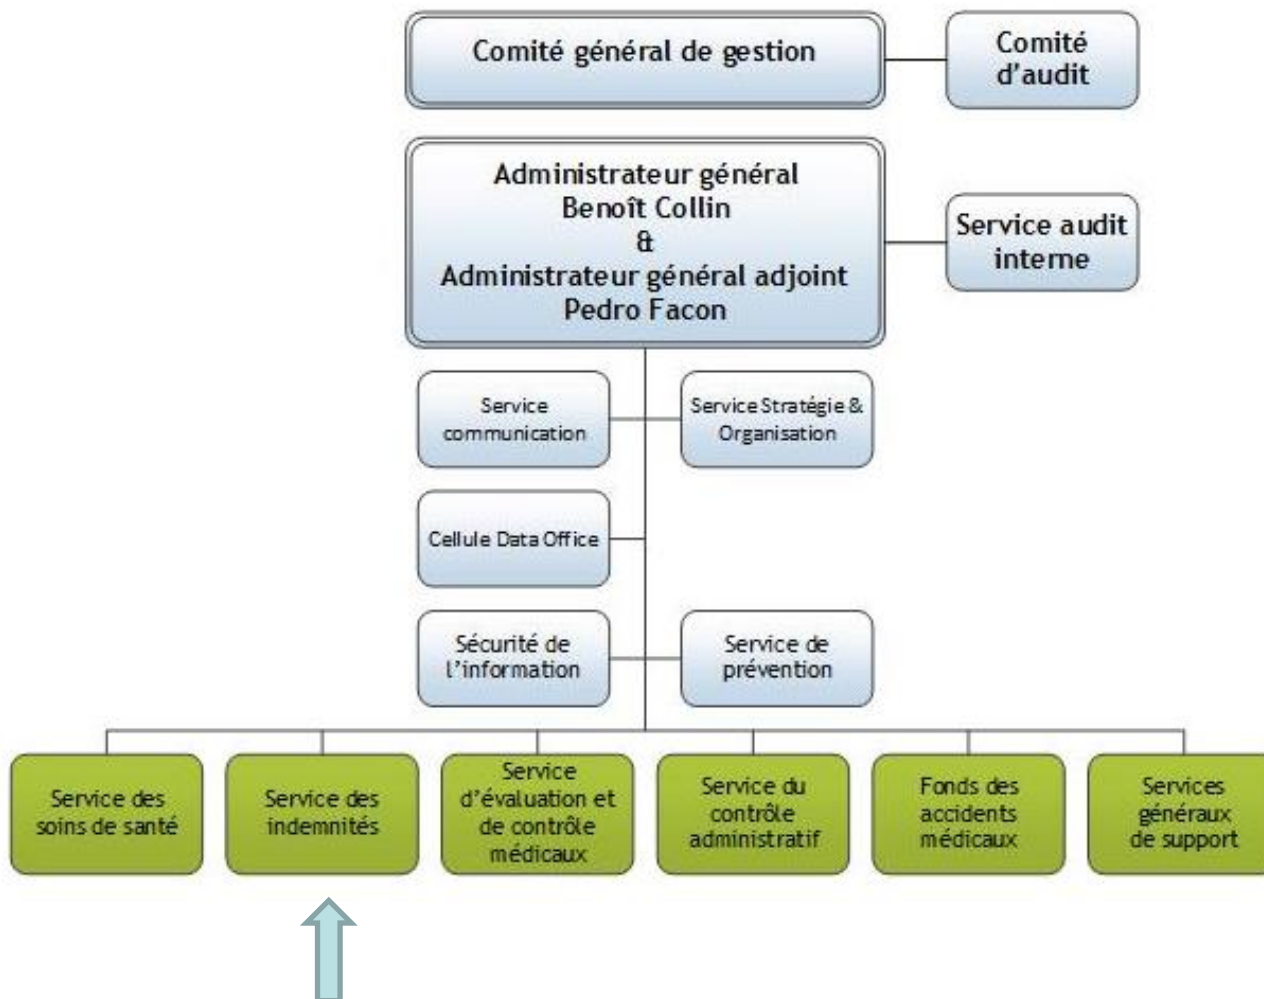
Comité général de gestion

Comité d'audit

Administrateur général
Benoît Collin
&
Administrateur général adjoint
Pedro Facon

Service audit interne

Service communication

Service Stratégie & Organisation

Cellule Data Office

Sécurité de l'information

Service de prévention

Service des soins de santé

Service des indemnités

Service d'évaluation et de contrôle médicaux

Service du contrôle administratif

Fonds des accidents médicaux

Services généraux de support